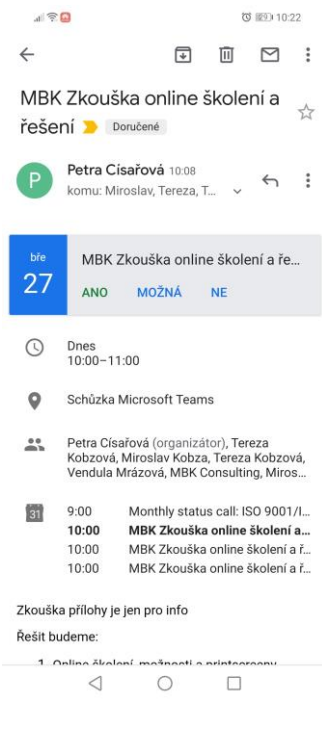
10:22

MBK Zkouška online školení a řešení Doručené

P Petra Císařová 10:08
komu: Miroslav, Tereza, T...

bře
27
MBK Zkouška online školení a ře...
ANO MOŽNÁ NE

Dnes
10:00–11:00

Schůzka Microsoft Teams

Petra Císařová (organizátor), Tereza Kobzová, Miroslav Kobza, Tereza Kobzová, Vendula Mrázová, MBK Consulting, Miros...

31
9:00 Monthly status call: ISO 9001/I...
10:00 MBK Zkouška online školení a...
10:00 MBK Zkouška online školení a ř...
10:00 MBK Zkouška online školení a ř...

Zkouška přílohy je jen pro info

Řešit budeme:

1. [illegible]